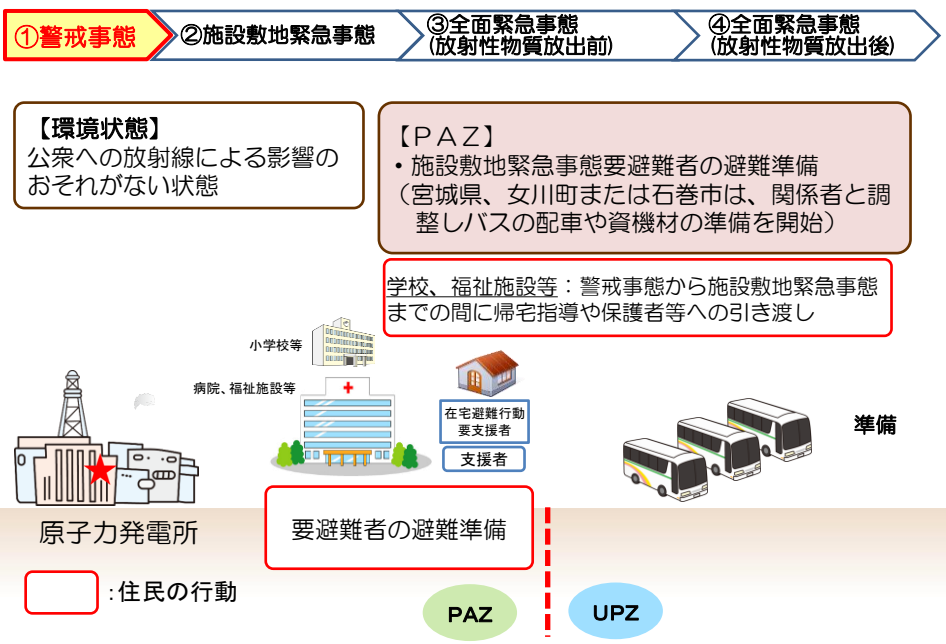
①警戒事態 ②施設敷地緊急事態 ③全面緊急事態（放射性物質放出前） ④全面緊急事態（放射性物質放出後）

【環境状態】
公衆への放射線による影響のおそれがない状態

【ＰＡＺ】
• 施設敷地緊急事態要避難者の避難準備
（宮城県、女川町または石巻市は、関係者と調整しバスの配車や資機材の準備を開始）

学校、福祉施設等：警戒事態から施設敷地緊急事態までの間に帰宅指導や保護者等への引き渡し

小学校等

病院、福祉施設等

在宅避難行動要支援者

支援者

準備

原子力発電所

要避難者の避難準備

:住民の行動

PAZ

UPZ